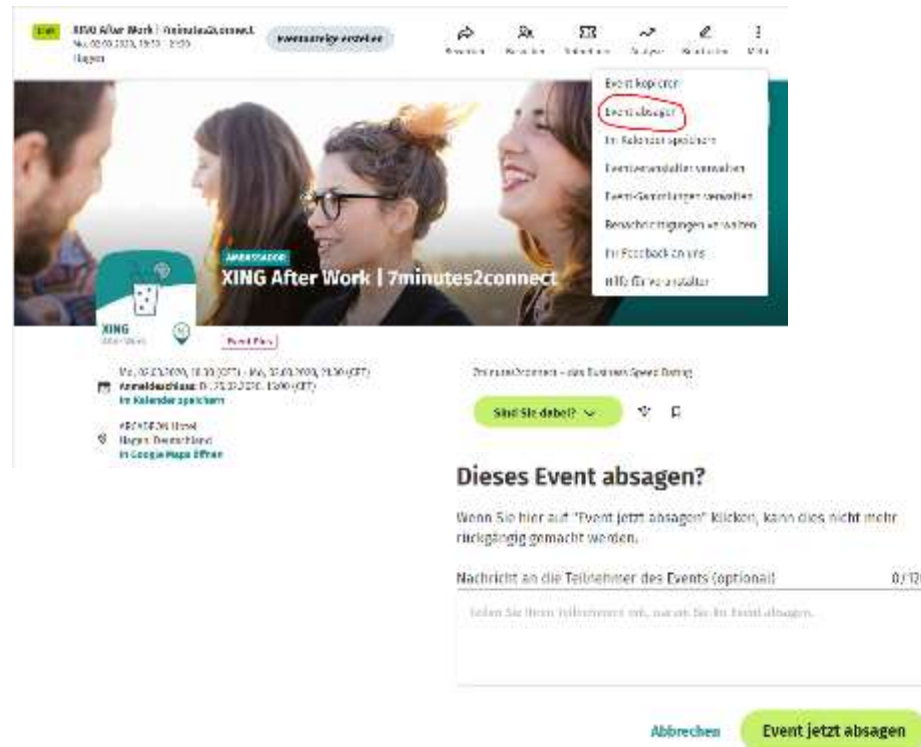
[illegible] XING After Work | 7minutes2connect
Mo, 02.03.2020, 18:30 – 21:30
Hagen

Eventanzeige erstellen

Bewerben Besucher Teilnehmer Analysen Bearbeiten Mehr

Event kopieren
Event absagen
Im Kalender speichern
Eventveranstalter verwalten
Event-Genehmigungen verwalten
Benachrichtigungen verwalten
Ihr Feedback an uns
Hilfe für Veranstalter

AMBASSADOR
XING After Work | 7minutes2connect

XING
After Work

Event Plus

Mo, 02.03.2020, 18:30 (CET) – Mo, 02.03.2020, 21:30 (CET)
Anmeldeschluss: Di, 25.02.2020, 15:00 (CET)
Im Kalender speichern

ARCADEON Hotel
Hagen, Deutschland
In Google Maps öffnen

7minutes2connect – das Business Speed Dating

Sind Sie dabei?

Dieses Event absagen?

Wenn Sie hier auf "Event jetzt absagen" klicken, kann dies nicht mehr rückgängig gemacht werden.

Nachricht an die Teilnehmer des Events (optional)
0/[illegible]

Teilen Sie Ihren Teilnehmern mit, warum Sie Ihr Event absagen.

Abbrechen
Event jetzt absagen